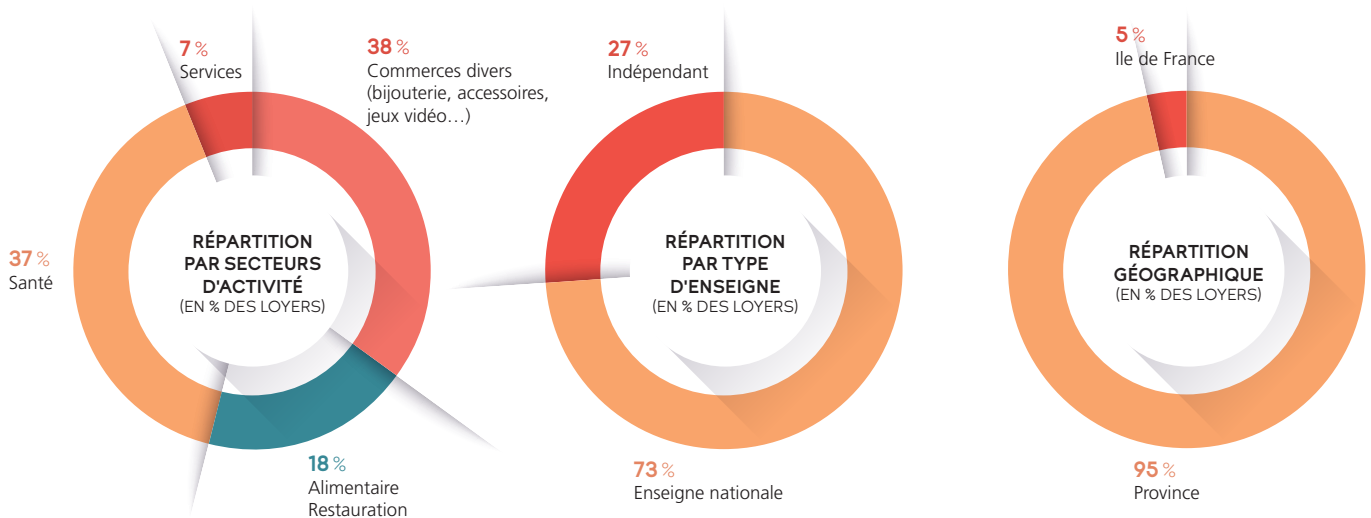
7 %
Services

38 %
Commerces divers (bijouterie, accessoires, jeux vidéo…)

37 %
Santé

RÉPARTITION PAR SECTEURS D'ACTIVITÉ
(EN % DES LOYERS)

18 %
Alimentaire
Restauration

27 %
Indépendant

RÉPARTITION PAR TYPE D'ENSEIGNE
(EN % DES LOYERS)

73 %
Enseigne nationale

5 %
Ile de France

RÉPARTITION GÉOGRAPHIQUE
(EN % DES LOYERS)

95 %
Province